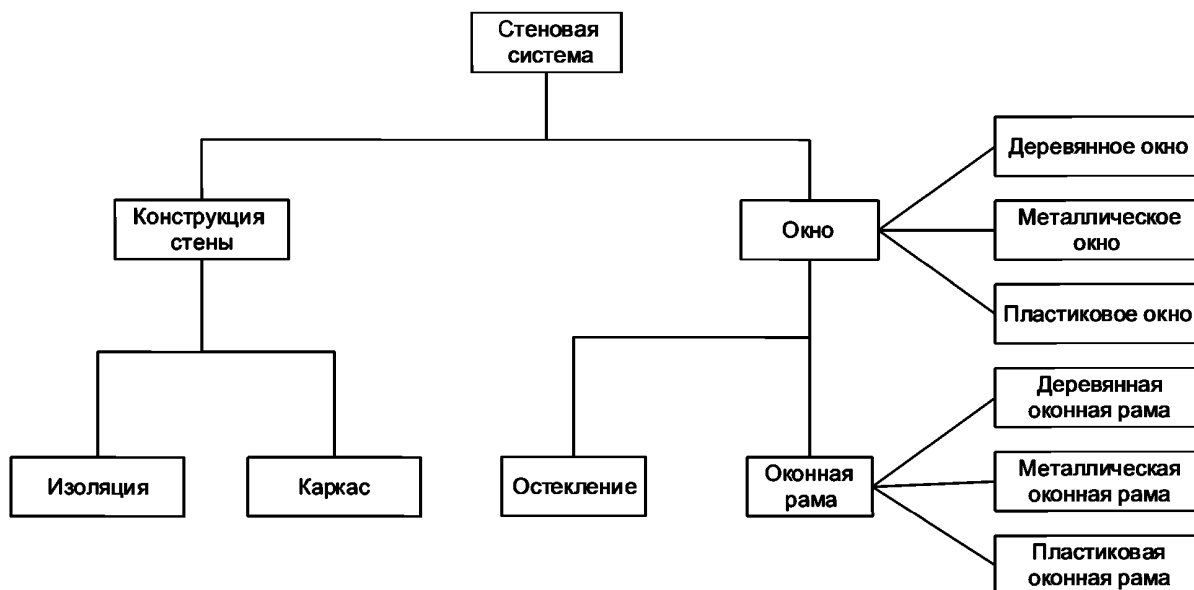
Стеновая система

Конструкция стены

Окно

Деревянное окно

Металлическое окно

Пластиковое окно

Изоляция

Каркас

Остекление

Оконная рама

Деревянная оконная рама

Металлическая оконная рама

Пластиковая оконная рама